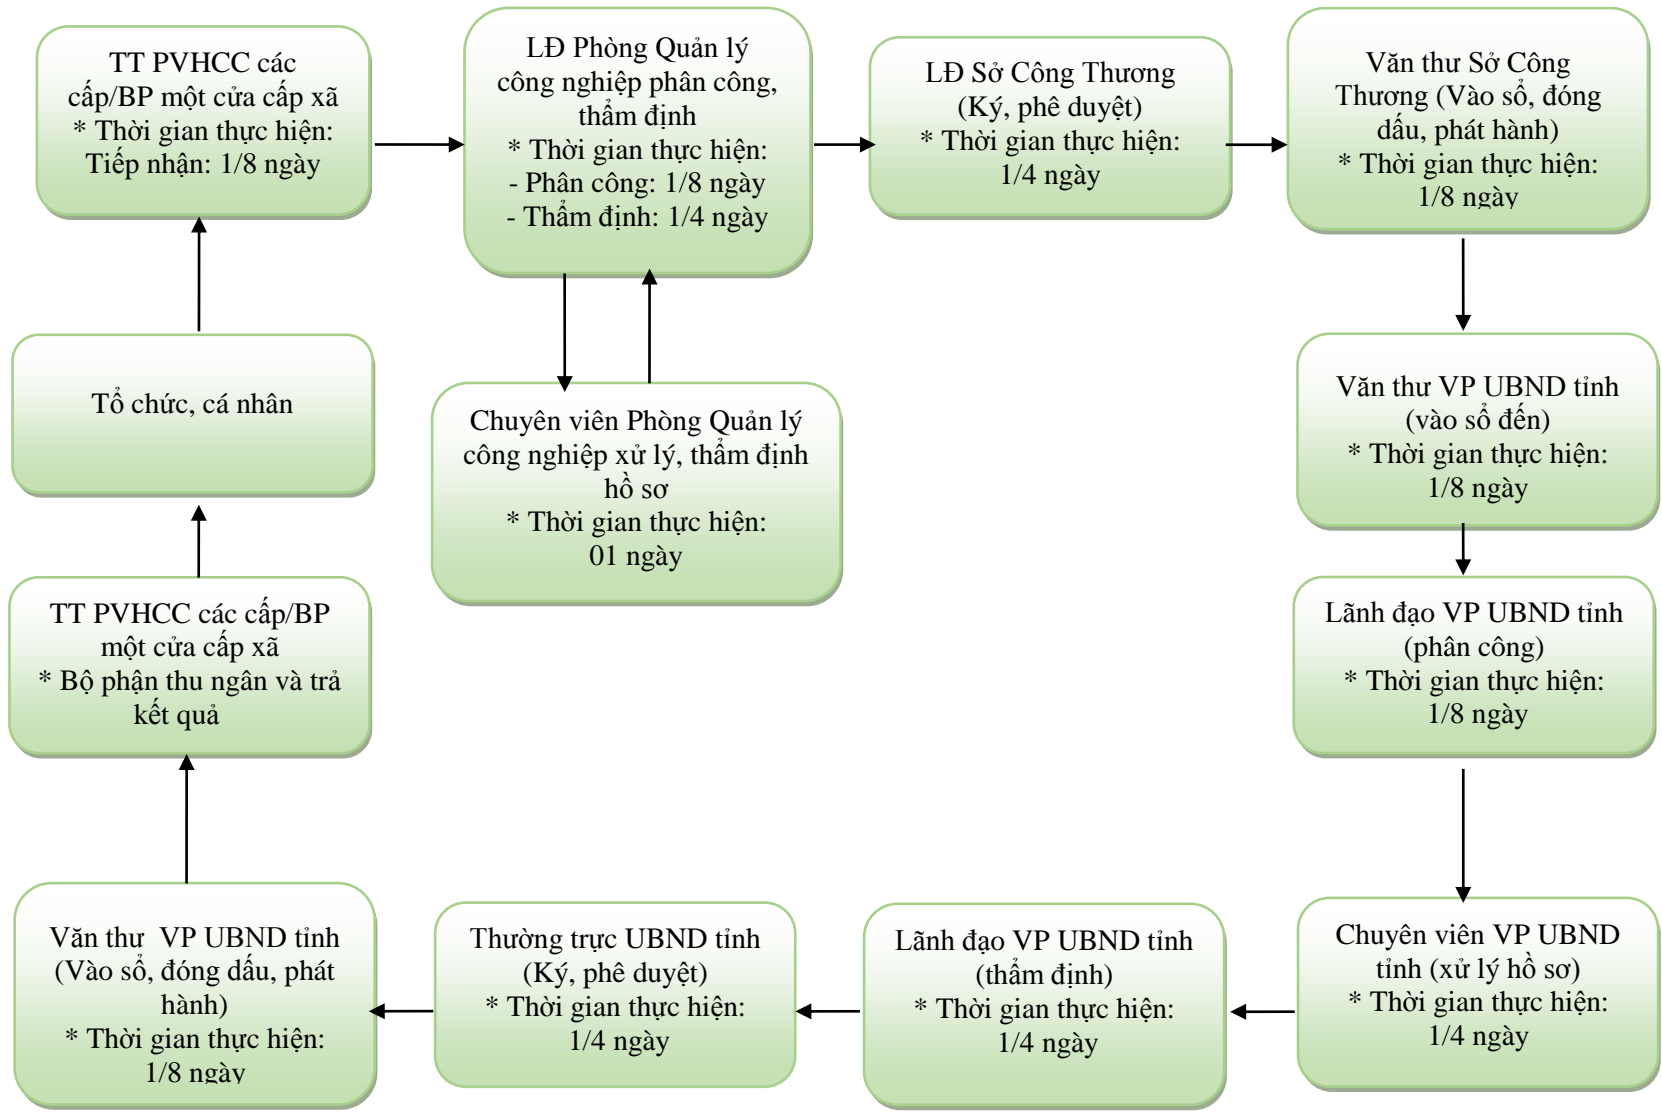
TT PVHCC các cấp/BP một cửa cấp xã
* Thời gian thực hiện:
Tiếp nhận: 1/8 ngày

LĐ Phòng Quản lý công nghiệp phân công, thẩm định
* Thời gian thực hiện:
- Phân công: 1/8 ngày
- Thẩm định: 1/4 ngày

LĐ Sở Công Thương (Ký, phê duyệt)
* Thời gian thực hiện:
1/4 ngày

Văn thư Sở Công Thương (Vào sổ, đóng dấu, phát hành)
* Thời gian thực hiện:
1/8 ngày

Tổ chức, cá nhân

Chuyên viên Phòng Quản lý công nghiệp xử lý, thẩm định hồ sơ
* Thời gian thực hiện:
01 ngày

Văn thư VP UBND tỉnh (vào sổ đến)
* Thời gian thực hiện:
1/8 ngày

TT PVHCC các cấp/BP một cửa cấp xã
* Bộ phận thu ngân và trả kết quả

Lãnh đạo VP UBND tỉnh (phân công)
* Thời gian thực hiện:
1/8 ngày

Văn thư VP UBND tỉnh (Vào sổ, đóng dấu, phát hành)
* Thời gian thực hiện:
1/8 ngày

Thường trực UBND tỉnh (Ký, phê duyệt)
* Thời gian thực hiện:
1/4 ngày

Lãnh đạo VP UBND tỉnh (thẩm định)
* Thời gian thực hiện:
1/4 ngày

Chuyên viên VP UBND tỉnh (xử lý hồ sơ)
* Thời gian thực hiện:
1/4 ngày